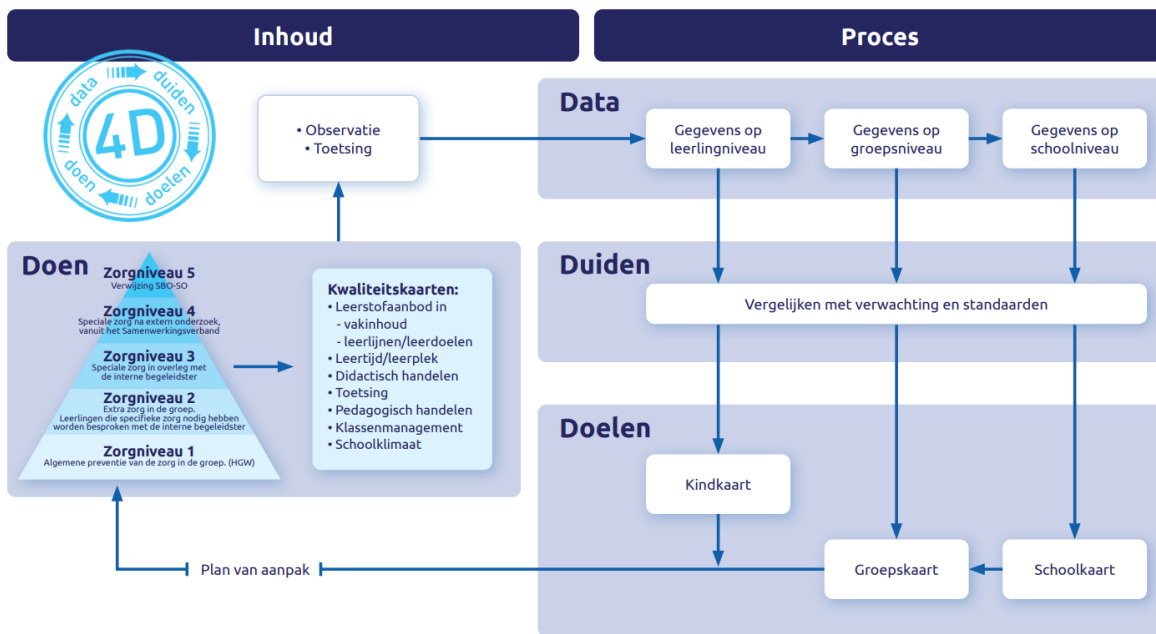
Inhoud

Proces

data duiden doelen doen 4D

• Observatie
• Toetsing

Data

Gegevens op leerlingniveau

Gegevens op groepsniveau

Gegevens op schoolniveau

Doen

Zorgniveau 5
Verwijzing SBO-SO

Zorgniveau 4
Speciale zorg na extern onderzoek, vanuit het Samenwerkingsverband

Zorgniveau 3
Speciale zorg in overleg met de interne begeleidster

Zorgniveau 2
Extra zorg in de groep. Leerlingen die specifieke zorg nodig hebben worden besproken met de interne begeleidster

Zorgniveau 1
Algemene preventie van de zorg in de groep. (HGW)

Kwaliteitskaarten:
• Leerstofaanbod in
- vakinhoud
- leerlijnen/leerdoelen
• Leertijd/leerplek
• Didactisch handelen
• Toetsing
• Pedagogisch handelen
• Klassenmanagement
• Schoolklimaat

Duiden

Vergelijken met verwachting en standaarden

Doelen

Kindkaart

Plan van aanpak

Groepskaart

Schoolkaart